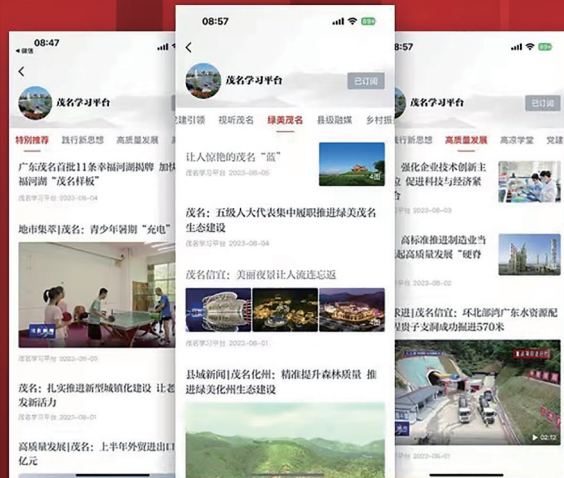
08:47

茂名学习平台

特别推荐 践行新思想 高质量发展

广东茂名首批11条幸福河湖揭牌 加快福河湖"茂名样板"

茂名学习平台 2023-06-04

地市集萃|茂名：青少年暑期"充电"

茂名学习平台 2023-06-03

茂名：扎实推进新型城镇化建设 让名发新活力

茂名学习平台 2023-06-01

高质量发展|茂名：上半年外贸进出口亿元

08:57

茂名学习平台

已订阅

党建引领 视听茂名 绿美茂名 县级融媒 乡村振

让人惊艳的茂名"蓝"

茂名学习平台 2023-06-05

4图

茂名：五级人大代表集中履职推进绿美茂名生态建设

茂名学习平台 2023-06-04

茂名信宜：美丽夜景让人流连忘返

茂名学习平台 2023-06-01

县城新闻|茂名化州：精准提升森林质量 推进绿美化州生态建设

08:47

茂名学习平台

已订阅

践行新思想 高质量发展 高凉学堂 党建

强化企业技术创新主 促进科技与经济紧

茂名学习平台 2023-06-03

高标准推进副中心建设当 走高质量发展"硬脊

茂名学习平台 2023-06-02

进|茂名信宜：环北部湾广东水资源配置设子支洞成功掘进570米

02:12

茂名学习平台 2023-06-01